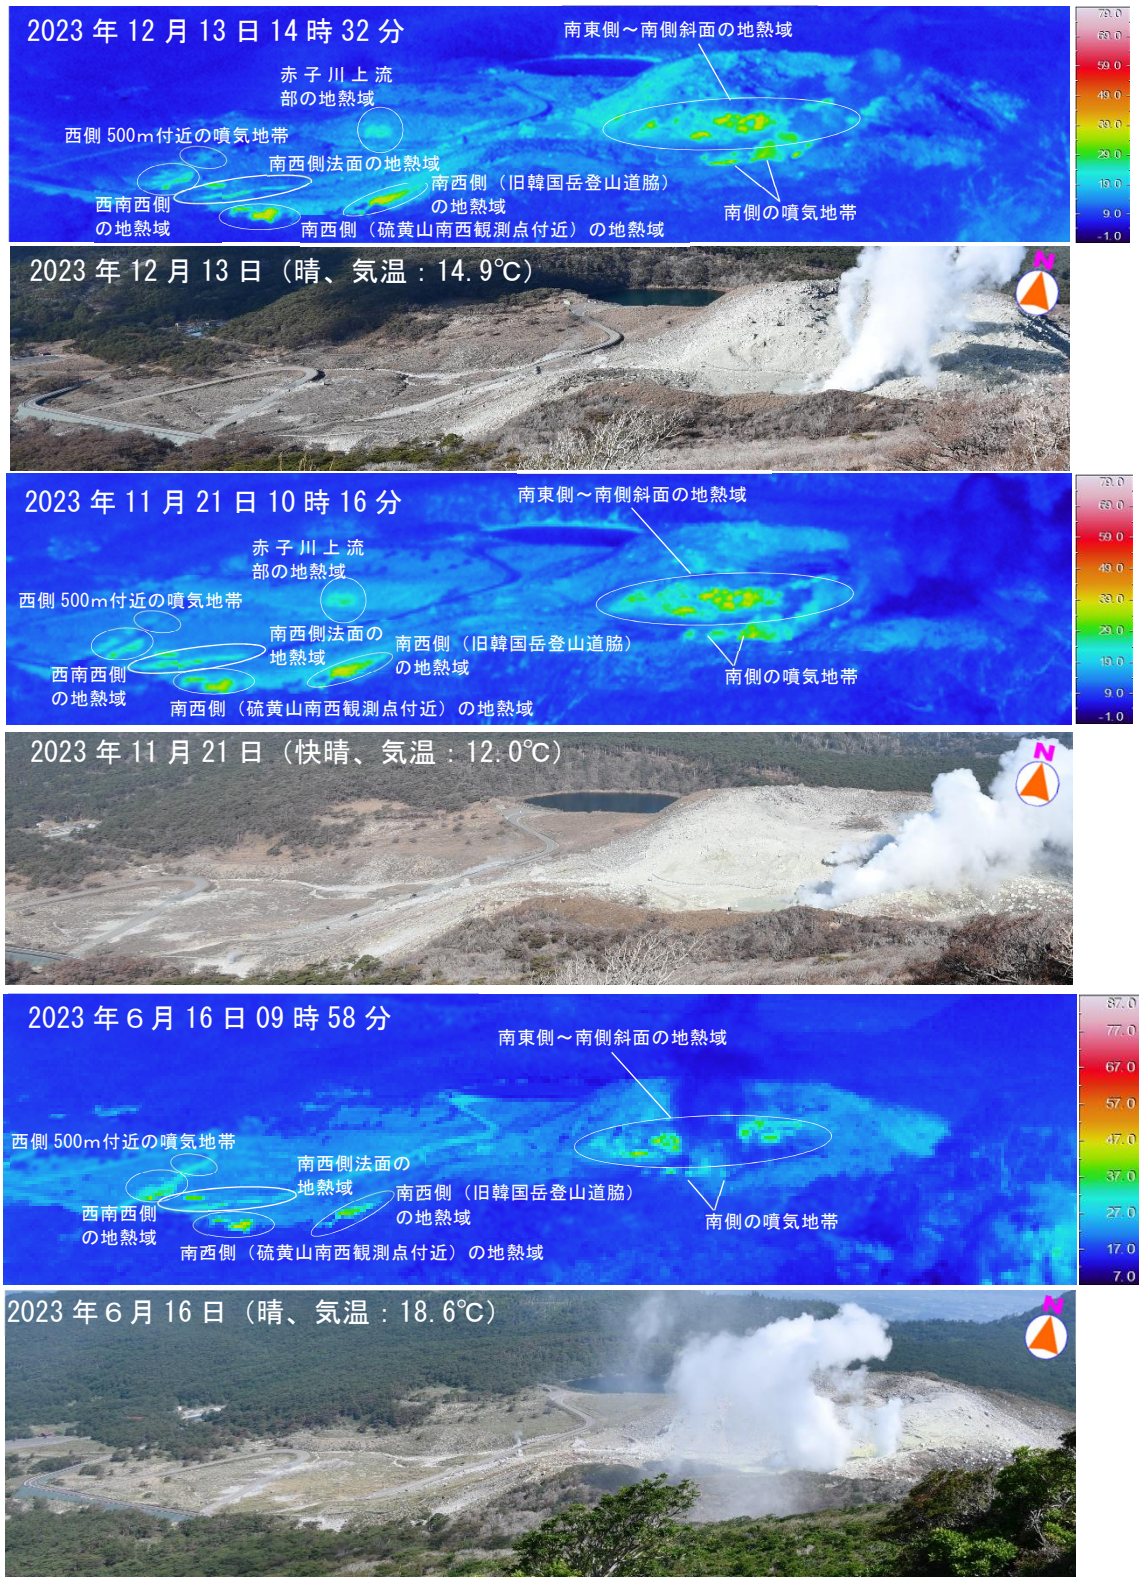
2023 年 12 月 13 日 14 時 32 分

南東側～南側斜面の地熱域

赤子川上流部の地熱域

西側 500m付近の噴気地帯

南西側法面の地熱域

南西側（旧韓国岳登山道脇）の地熱域

西南西側の地熱域

南西側（硫黄山南西観測点付近）の地熱域

南側の噴気地帯

79.0
69.0
59.0
49.0
39.0
29.0
19.0
9.0
-1.0

2023 年 12 月 13 日（晴、気温：14.9℃）

N

2023 年 11 月 21 日 10 時 16 分

南東側～南側斜面の地熱域

赤子川上流部の地熱域

西側 500m付近の噴気地帯

南西側法面の地熱域

南西側（旧韓国岳登山道脇）の地熱域

西南西側の地熱域

南側の噴気地帯

南西側（硫黄山南西観測点付近）の地熱域

79.0
69.0
59.0
49.0
39.0
29.0
19.0
9.0
-1.0

2023 年 11 月 21 日（快晴、気温：12.0℃）

N

2023 年 6 月 16 日 09 時 58 分

南東側～南側斜面の地熱域

西側 500m付近の噴気地帯

南西側法面の地熱域

南西側（旧韓国岳登山道脇）の地熱域

西南西側の地熱域

南側の噴気地帯

南西側（硫黄山南西観測点付近）の地熱域

87.0
77.0
67.0
57.0
47.0
37.0
27.0
17.0
7.0

2023 年 6 月 16 日（晴、気温：18.6℃）

N